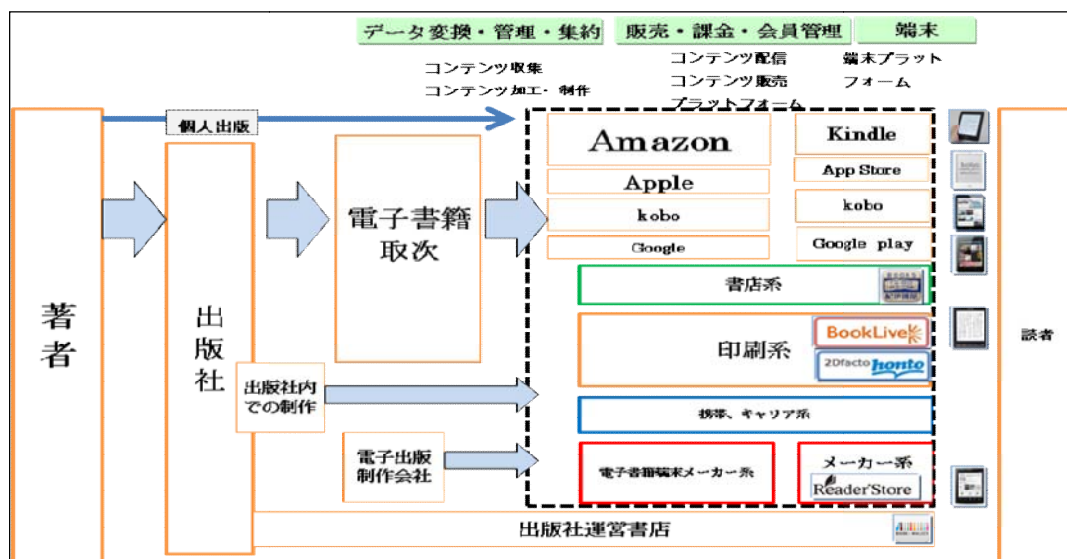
データ変換・管理・集約　販売・課金・会員管理　端末

コンテンツ収集
コンテンツ加工・制作

コンテンツ配信
コンテンツ販売
プラットフォーム

端末プラット
フォーム

個人出版

著者

出版社

電子書籍取次

出版社内での制作

電子出版制作会社

Amazon
Apple
kobo
Google

Kindle
App Store
kobo
Google play

書店系

印刷系
BookLive!
2Dfacto honto

携帯、キャリア系

電子書籍端末メーカー系

メーカー系
Reader Store

出版社運営書店

読者